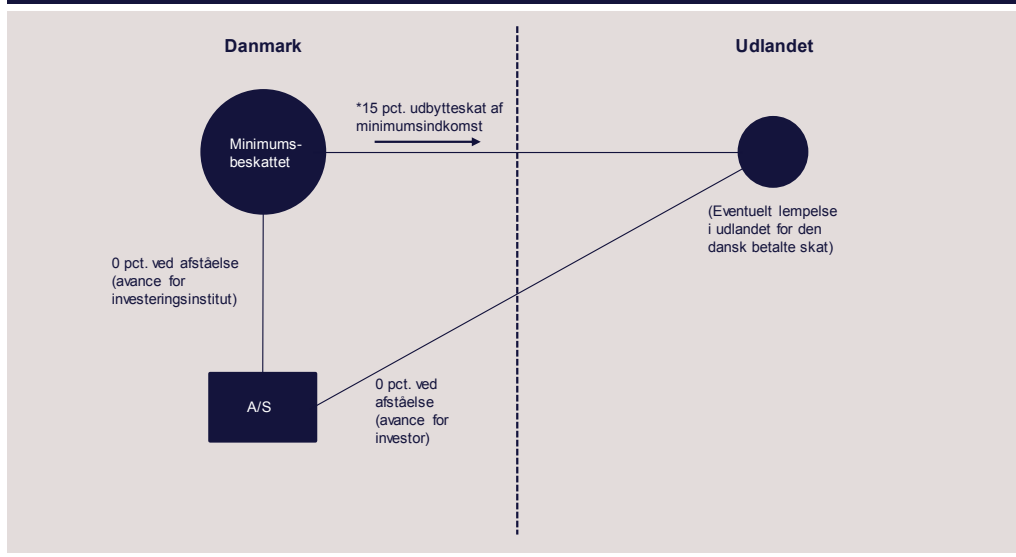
Danmark

Udlandet

*15 pct. udbytteskat af minimumsindkomst

Minimumsbeskattet

(Eventuelt lempelse i udlandet for den dansk betalte skat)

0 pct. ved afståelse (avance for investeringsinstitut)

A/S

0 pct. ved afståelse (avance for investor)